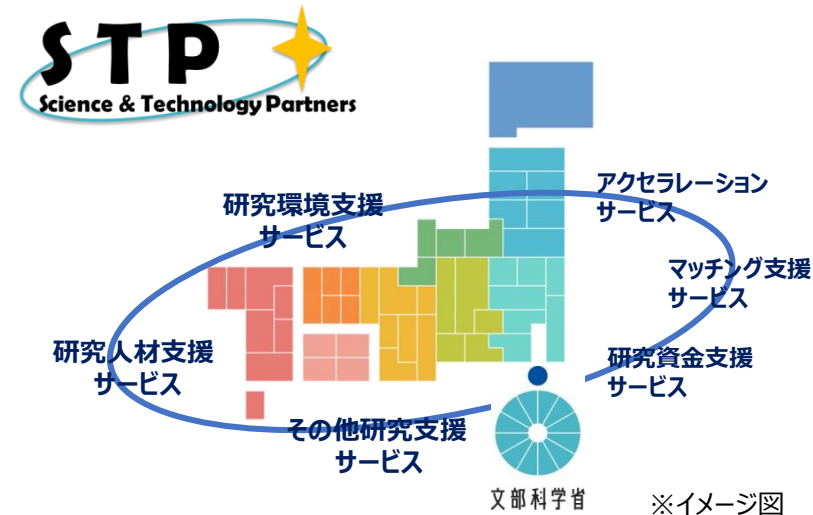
STP
Science & Technology Partners

研究環境支援
サービス

アクセラレーション
サービス

マッチング支援
サービス

研究人材支援
サービス

研究資金支援
サービス

その他研究支援
サービス

文部科学省

※イメージ図